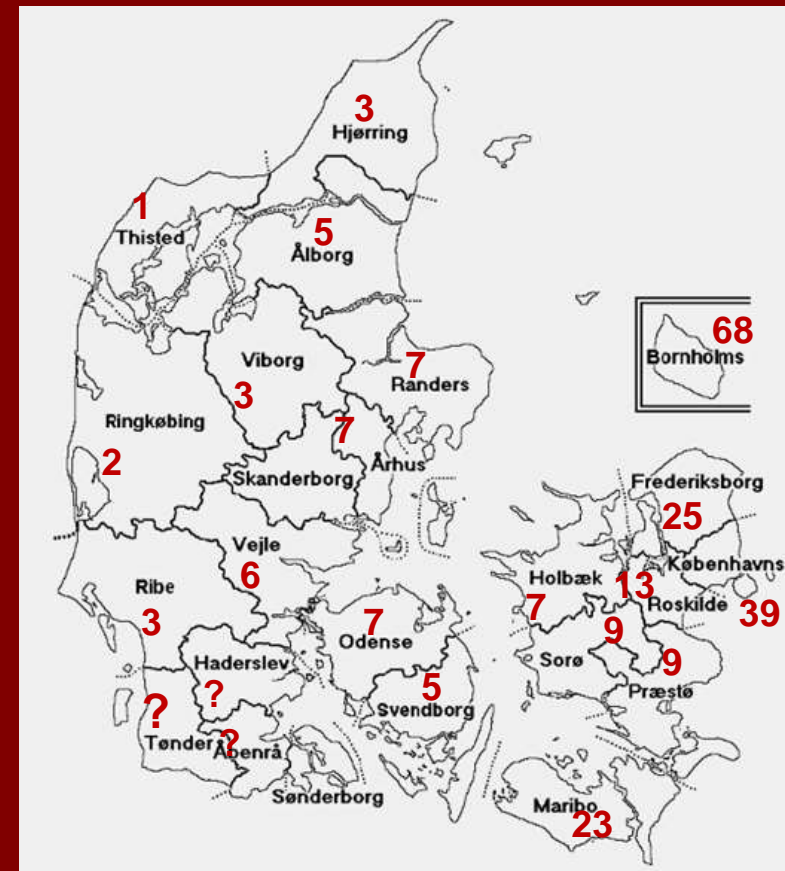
3
Hjørring

1
Thisted

5
Ålborg

68
Bornholms

Viborg
3

7
Randers

Ringkøbing

7
Århus

2

Skanderborg

Frederiksborg
25

Vejle
6

Københavns
13

Holbæk
7

Roskilde
39

Ribe
3

7
Odense

9
Sorø

9

Haderslev
?

5
Svendborg

Præstø

?
Tønder

?
Åbenrå

Sønderborg

Maribo
23